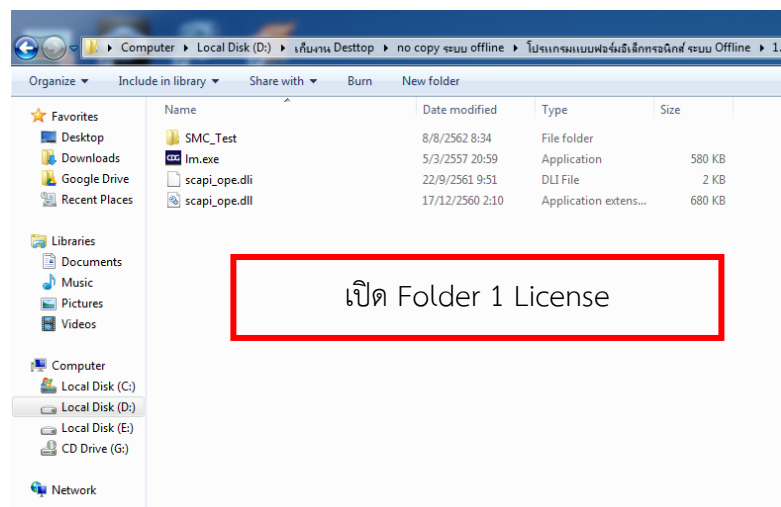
Computer ▸ Local Disk (D:) ▸ เก็บงาน Desttop ▸ no copy ระบบ offline ▸ โปรแกรมแบบฟอร์มอิเล็กทรอนิกส์ ระบบ Offline ▸ 1.

Organize ▾ Include in library ▾ Share with ▾ Burn New folder

Favorites
Desktop
Downloads
Google Drive
Recent Places

Libraries
Documents
Music
Pictures
Videos

Computer
Local Disk (C:)
Local Disk (D:)
Local Disk (E:)
CD Drive (G:)

Network

| Name | Date modified | Type | Size |
|---|---|---|---|
| SMC_Test | 8/8/2562 8:34 | File folder | |
| lm.exe | 5/3/2557 20:59 | Application | 580 KB |
| scapi_ope.dli | 22/9/2561 9:51 | DLI File | 2 KB |
| scapi_ope.dll | 17/12/2560 2:10 | Application extens... | 680 KB |

เปิด Folder 1 License